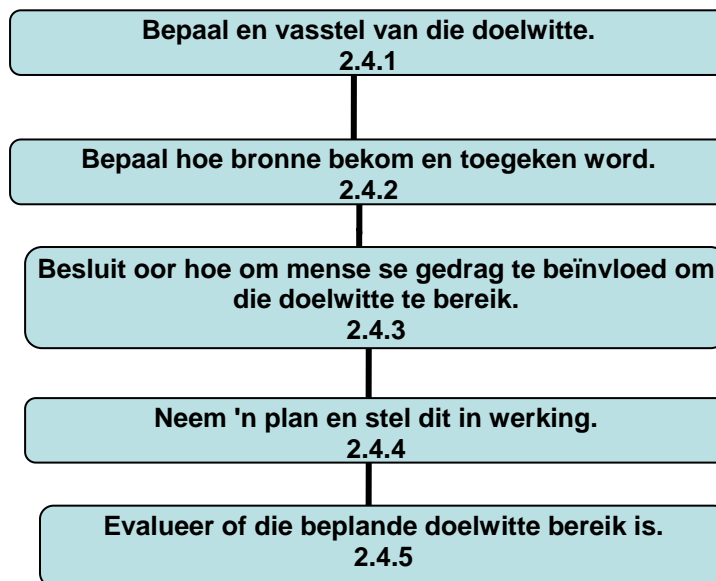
Bepaal en vasstel van die doelwitte.
2.4.1

Bepaal hoe bronne bekom en toegeken word.
2.4.2

Besluit oor hoe om mense se gedrag te beïnvloed om die doelwitte te bereik.
2.4.3

Neem 'n plan en stel dit in werking.
2.4.4

Evalueer of die beplande doelwitte bereik is.
2.4.5